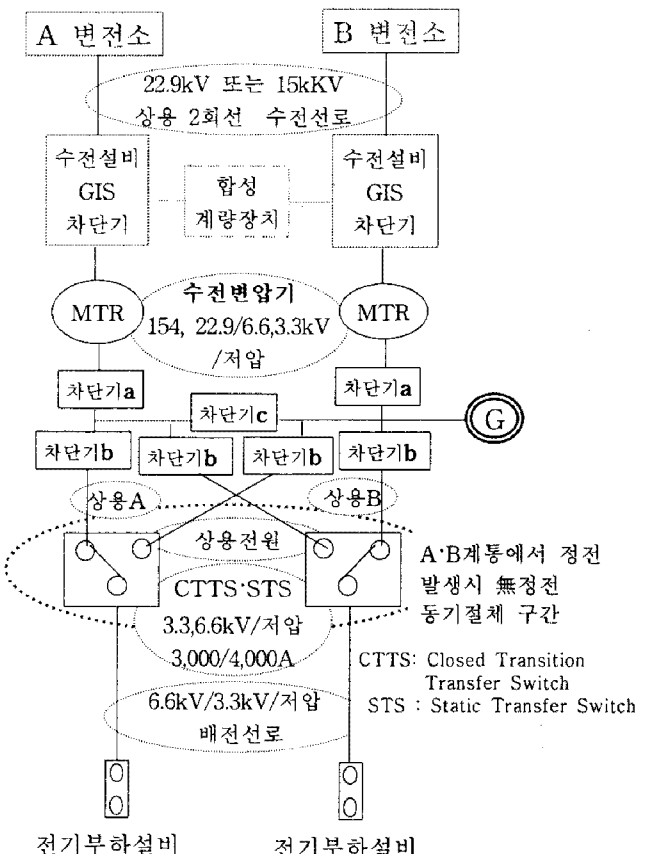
A 변전소

B 변전소

22.9kV 또는 15kKV
상용 2회선 수전선로

수전설비
GIS
차단기

합성
계량장치

수전설비
GIS
차단기

MTR

수전변압기
154, 22.9/6.6,3.3kV
/저압

MTR

차단기a

차단기a

차단기c

G

차단기b

차단기b

차단기b

차단기b

상용A

상용B

상용전원

CTTS·STS
3.3,6.6kV/저압
3,000/4,000A

A·B계통에서 정전
발생시 無정전
동기절체 구간

CTTS: Closed Transition Transfer Switch
STS : Static Transfer Switch

6.6kV/3.3kV/저압
배전선로

전기부하설비

전기부하설비